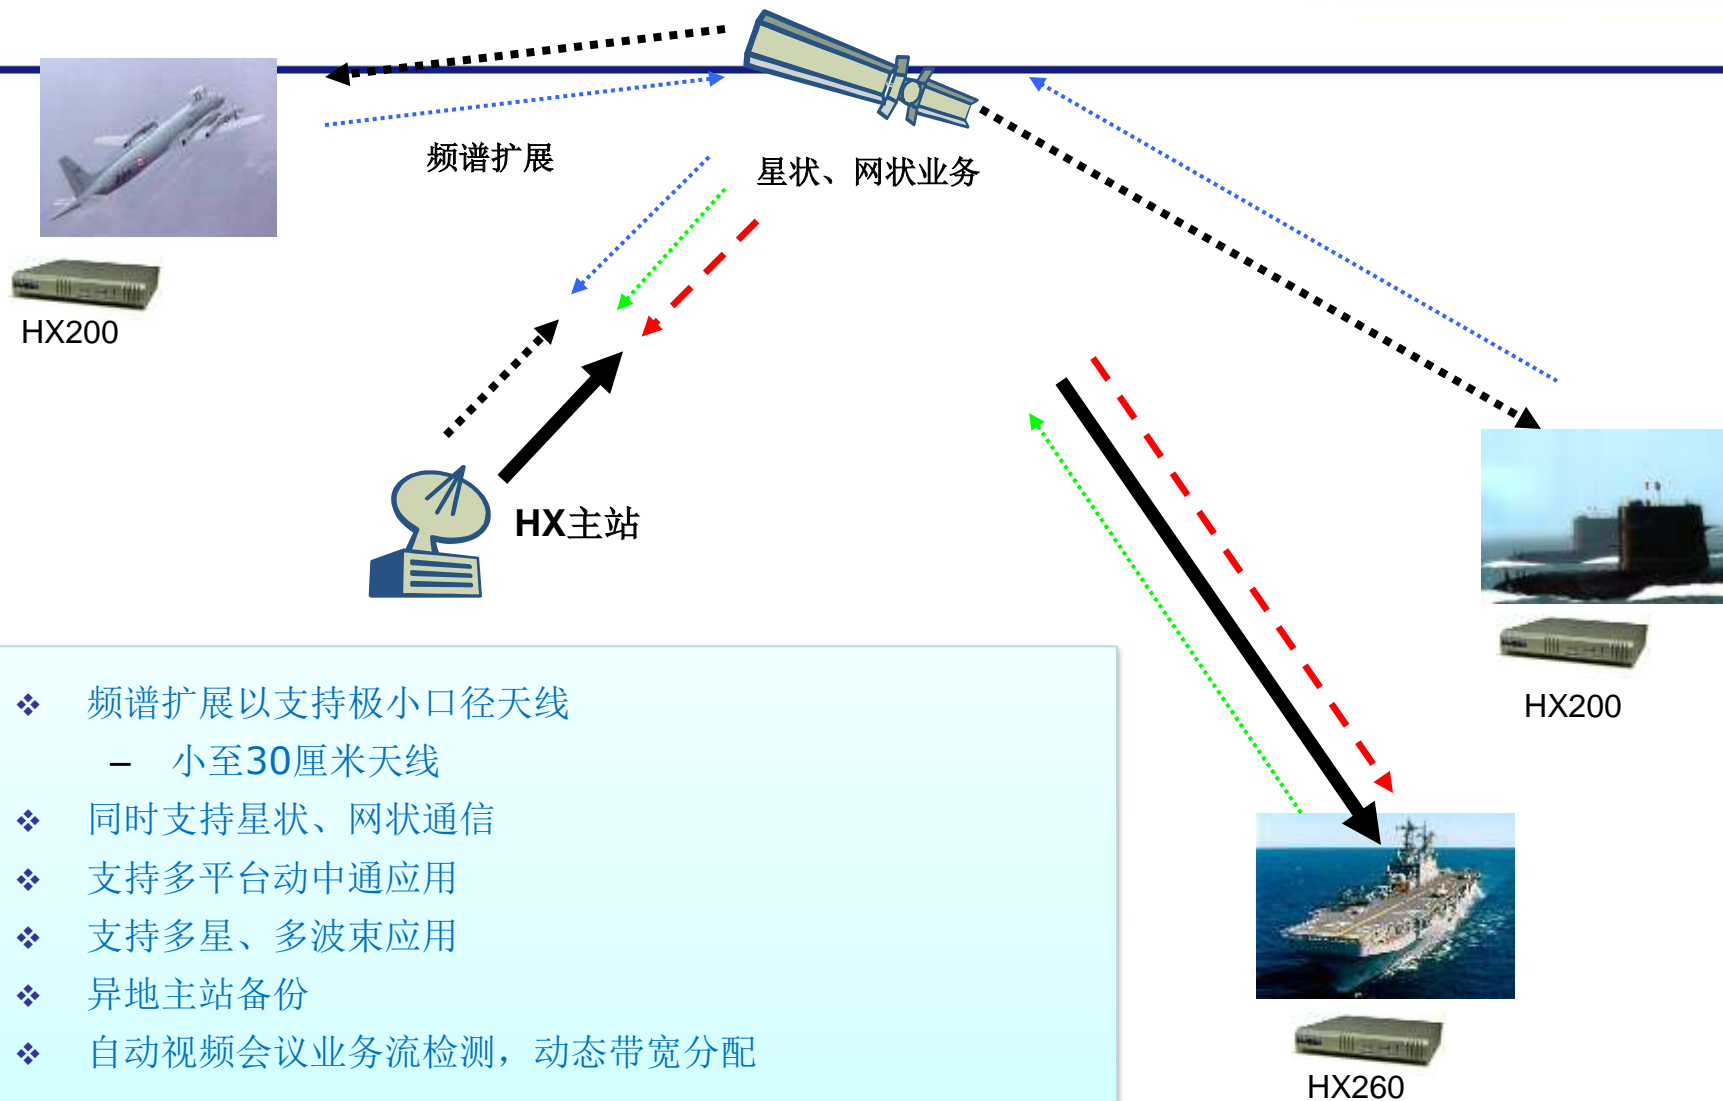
频谱扩展

星状、网状业务

HX200

HX主站

HX200

HX260

❖ 频谱扩展以支持极小口径天线
– 小至30厘米天线
❖ 同时支持星状、网状通信
❖ 支持多平台动中通应用
❖ 支持多星、多波束应用
❖ 异地主站备份
❖ 自动视频会议业务流检测，动态带宽分配